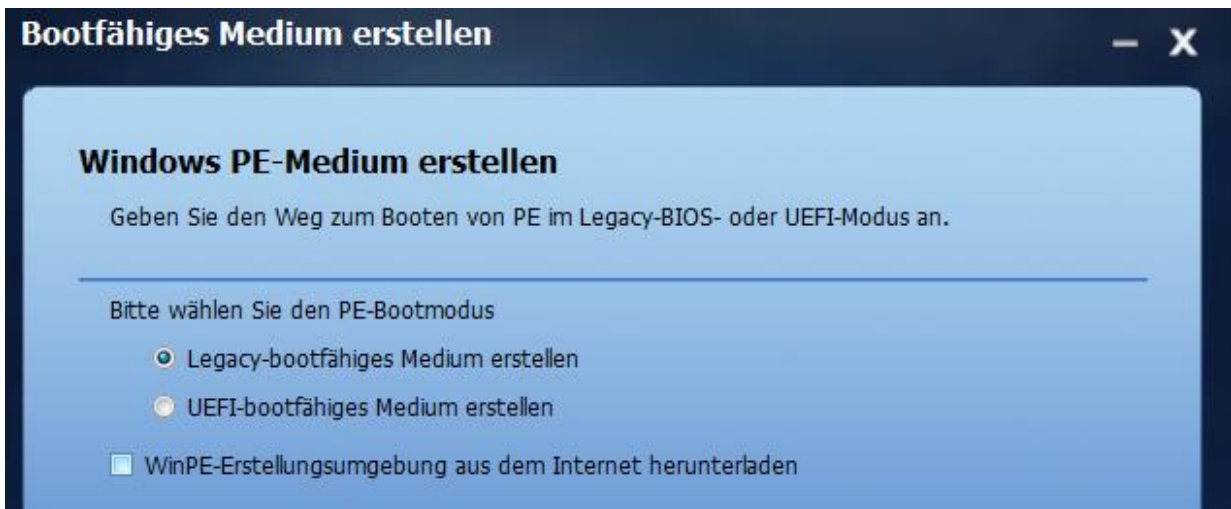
Bootfähiges Medium erstellen

– X

Windows PE-Medium erstellen

Geben Sie den Weg zum Booten von PE im Legacy-BIOS- oder UEFI-Modus an.

Bitte wählen Sie den PE-Bootmodus

Legacy-bootfähiges Medium erstellen

UEFI-bootfähiges Medium erstellen

WinPE-Erstellungsumgebung aus dem Internet herunterladen